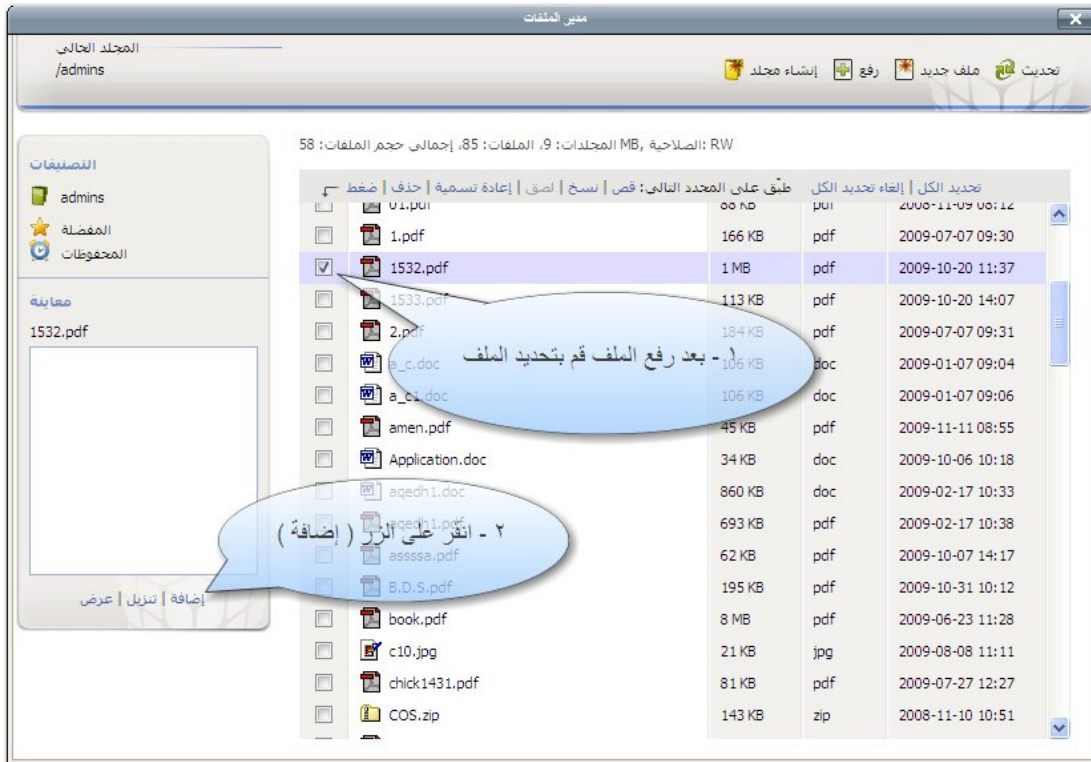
مدير الملفات

المجلد الحالي
/admins

تحديث ملف جديد رفع إنشاء مجلد

RW :الصلاحية ,MB المجلدات: 9، الملفات: 85، إجمالي حجم الملفات: 58

التصنيفات
admins
المفضلة
المحفوظات

معاينة
1532.pdf

إضافة | تنزيل | عرض

تحديد الكل | إلغاء تحديد الكل طبّق على المحدد التالي: قص | نسخ | لصق | إعادة تسمية | حذف | ضغط

| | | | |
|---|---|---|---|
| 01.pdf | 88 KB | pdf | 2008-11-09 08:12 |
| 1.pdf | 166 KB | pdf | 2009-07-07 09:30 |
| 1532.pdf | 1 MB | pdf | 2009-10-20 11:37 |
| 1533.pdf | 113 KB | pdf | 2009-10-20 14:07 |
| 2.pdf | 184 KB | pdf | 2009-07-07 09:31 |
| a_c.doc | 106 KB | doc | 2009-01-07 09:04 |
| a_c1.doc | 106 KB | doc | 2009-01-07 09:06 |
| amen.pdf | 45 KB | pdf | 2009-11-11 08:55 |
| Application.doc | 34 KB | doc | 2009-10-06 10:18 |
| aqedh1.doc | 860 KB | doc | 2009-02-17 10:33 |
| aqedh1.pdf | 693 KB | pdf | 2009-02-17 10:38 |
| asssa.pdf | 62 KB | pdf | 2009-10-07 14:17 |
| B.D.S.pdf | 195 KB | pdf | 2009-10-31 10:12 |
| book.pdf | 8 MB | pdf | 2009-06-23 11:28 |
| c10.jpg | 21 KB | jpg | 2009-08-08 11:11 |
| chick1431.pdf | 81 KB | pdf | 2009-07-27 12:27 |
| COS.zip | 143 KB | zip | 2008-11-10 10:51 |

١ - بعد رفع الملف قم بتحديد الملف

٢ - انقر على الزر ( إضافة )